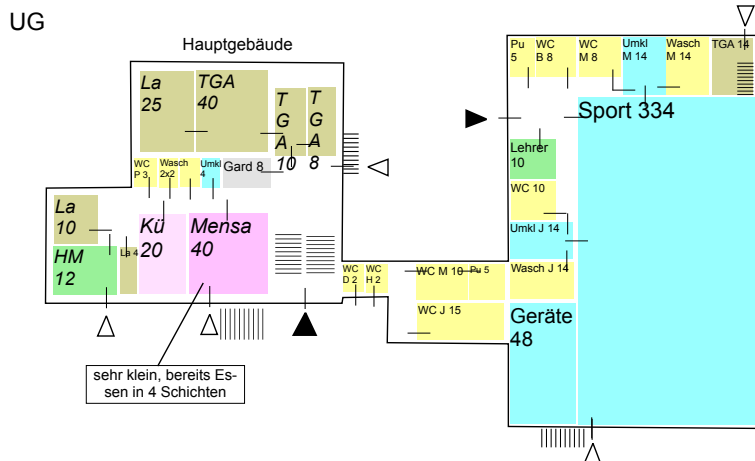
UG

Hauptgebäude

La 25
TGA 40
T G A 10
T G A 8
WC P 3
Wasch 2x2
Umkl 4
Gard 8
La 10
HM 12
La 4
Kü 20
Mensa 40
WC D 2
WC H 2

sehr klein, bereits Essen in 4 Schichten

Pu 5
WC B 8
WC M 8
Umkl M 14
Wasch M 14
TGA 14
Sport 334
Lehrer 10
WC 10
Umkl J 14
WC M 10
Pu 5
Wasch J 14
WC J 15
Geräte 48